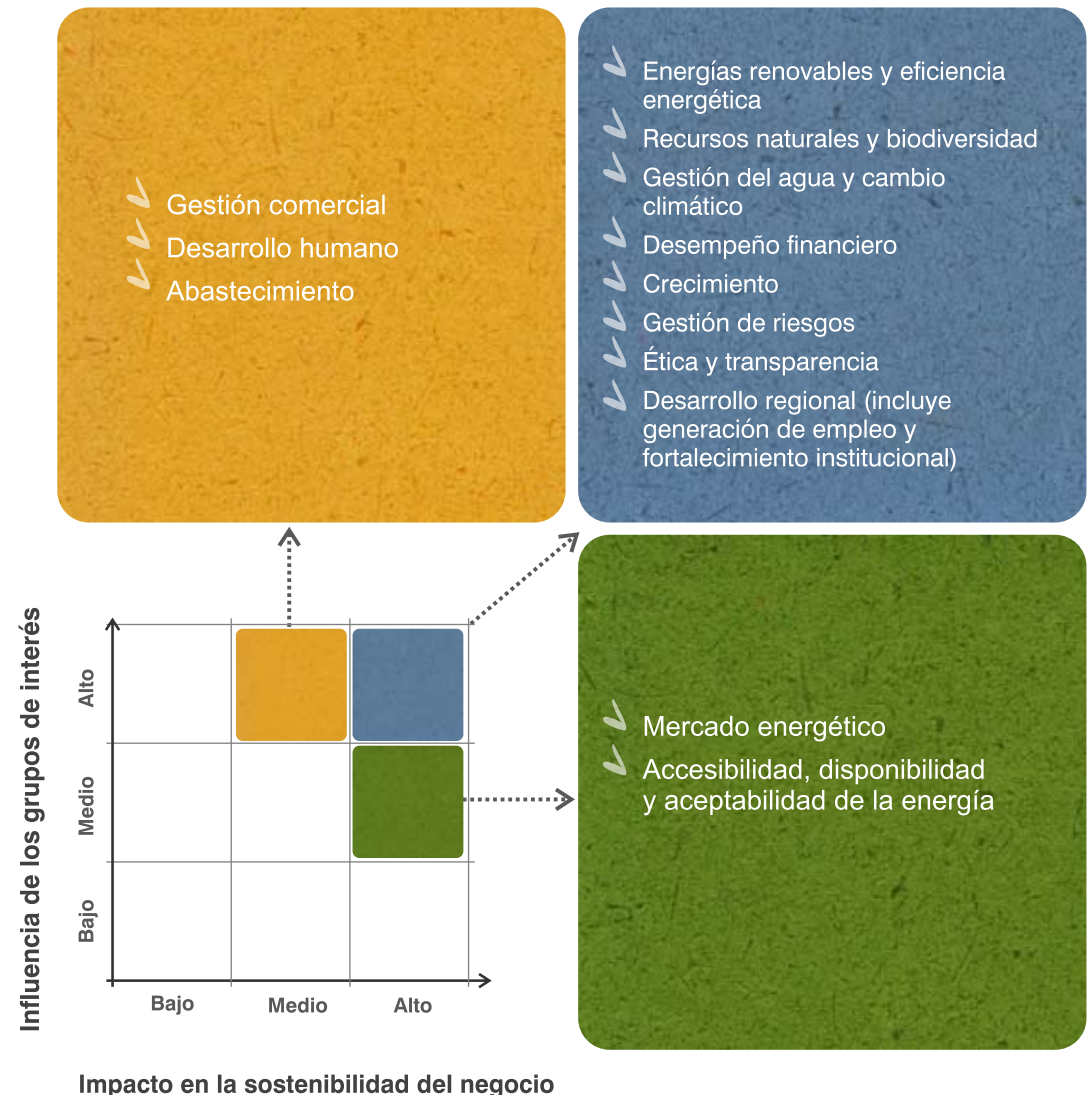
Gestión comercial
Desarrollo humano
Abastecimiento

Energías renovables y eficiencia energética
Recursos naturales y biodiversidad
Gestión del agua y cambio climático
Desempeño financiero
Crecimiento
Gestión de riesgos
Ética y transparencia
Desarrollo regional (incluye generación de empleo y fortalecimiento institucional)

Mercado energético
Accesibilidad, disponibilidad y aceptabilidad de la energía

Influencia de los grupos de interés

Alto
Medio
Bajo

Bajo
Medio
Alto

Impacto en la sostenibilidad del negocio